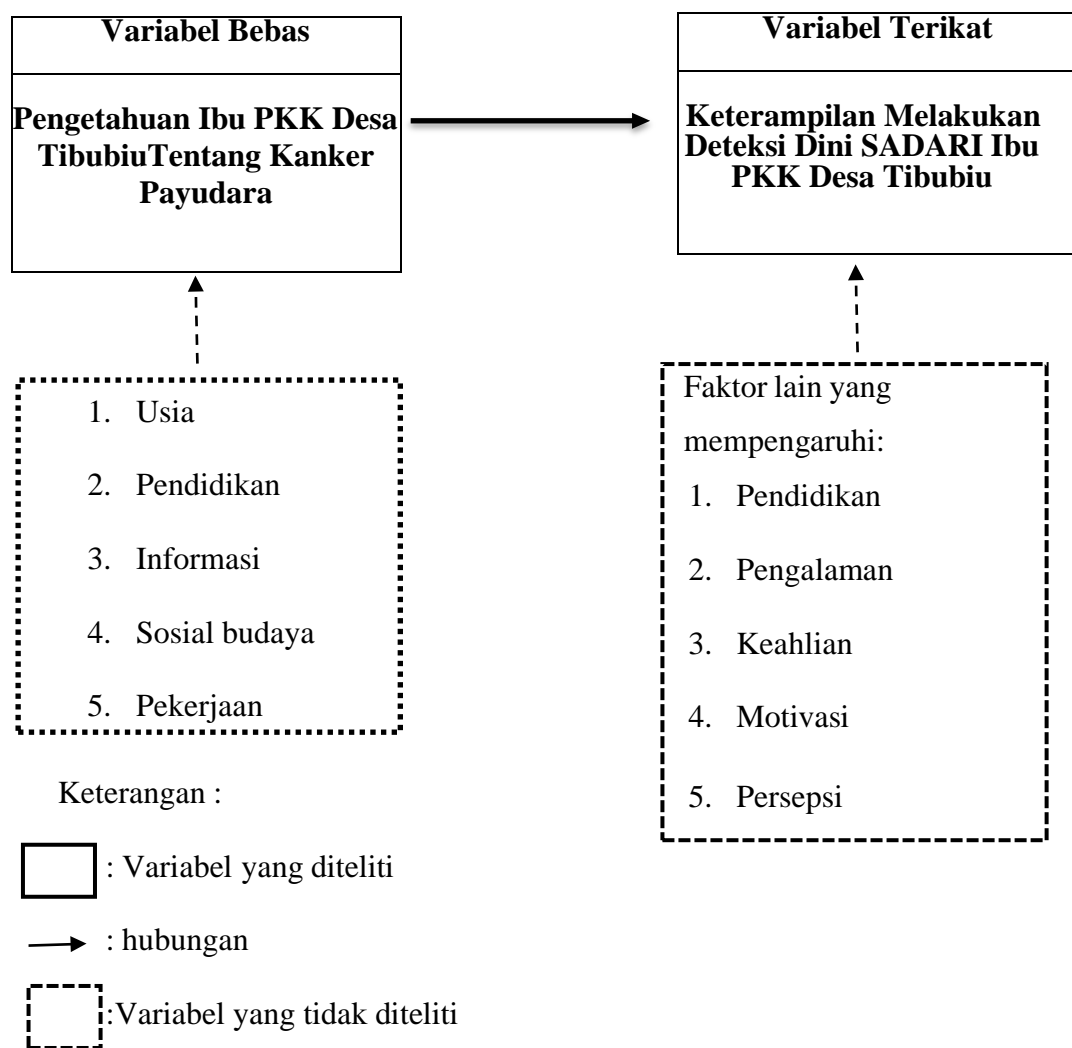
Variabel Bebas

Pengetahuan Ibu PKK Desa TibubiuTentang Kanker Payudara

Variabel Terikat

Keterampilan Melakukan Deteksi Dini SADARI Ibu PKK Desa Tibubiu

1. Usia
2. Pendidikan
3. Informasi
4. Sosial budaya
5. Pekerjaan

Faktor lain yang mempengaruhi:
1. Pendidikan
2. Pengalaman
3. Keahlian
4. Motivasi
5. Persepsi

Keterangan :

: Variabel yang diteliti

: hubungan

:Variabel yang tidak diteliti